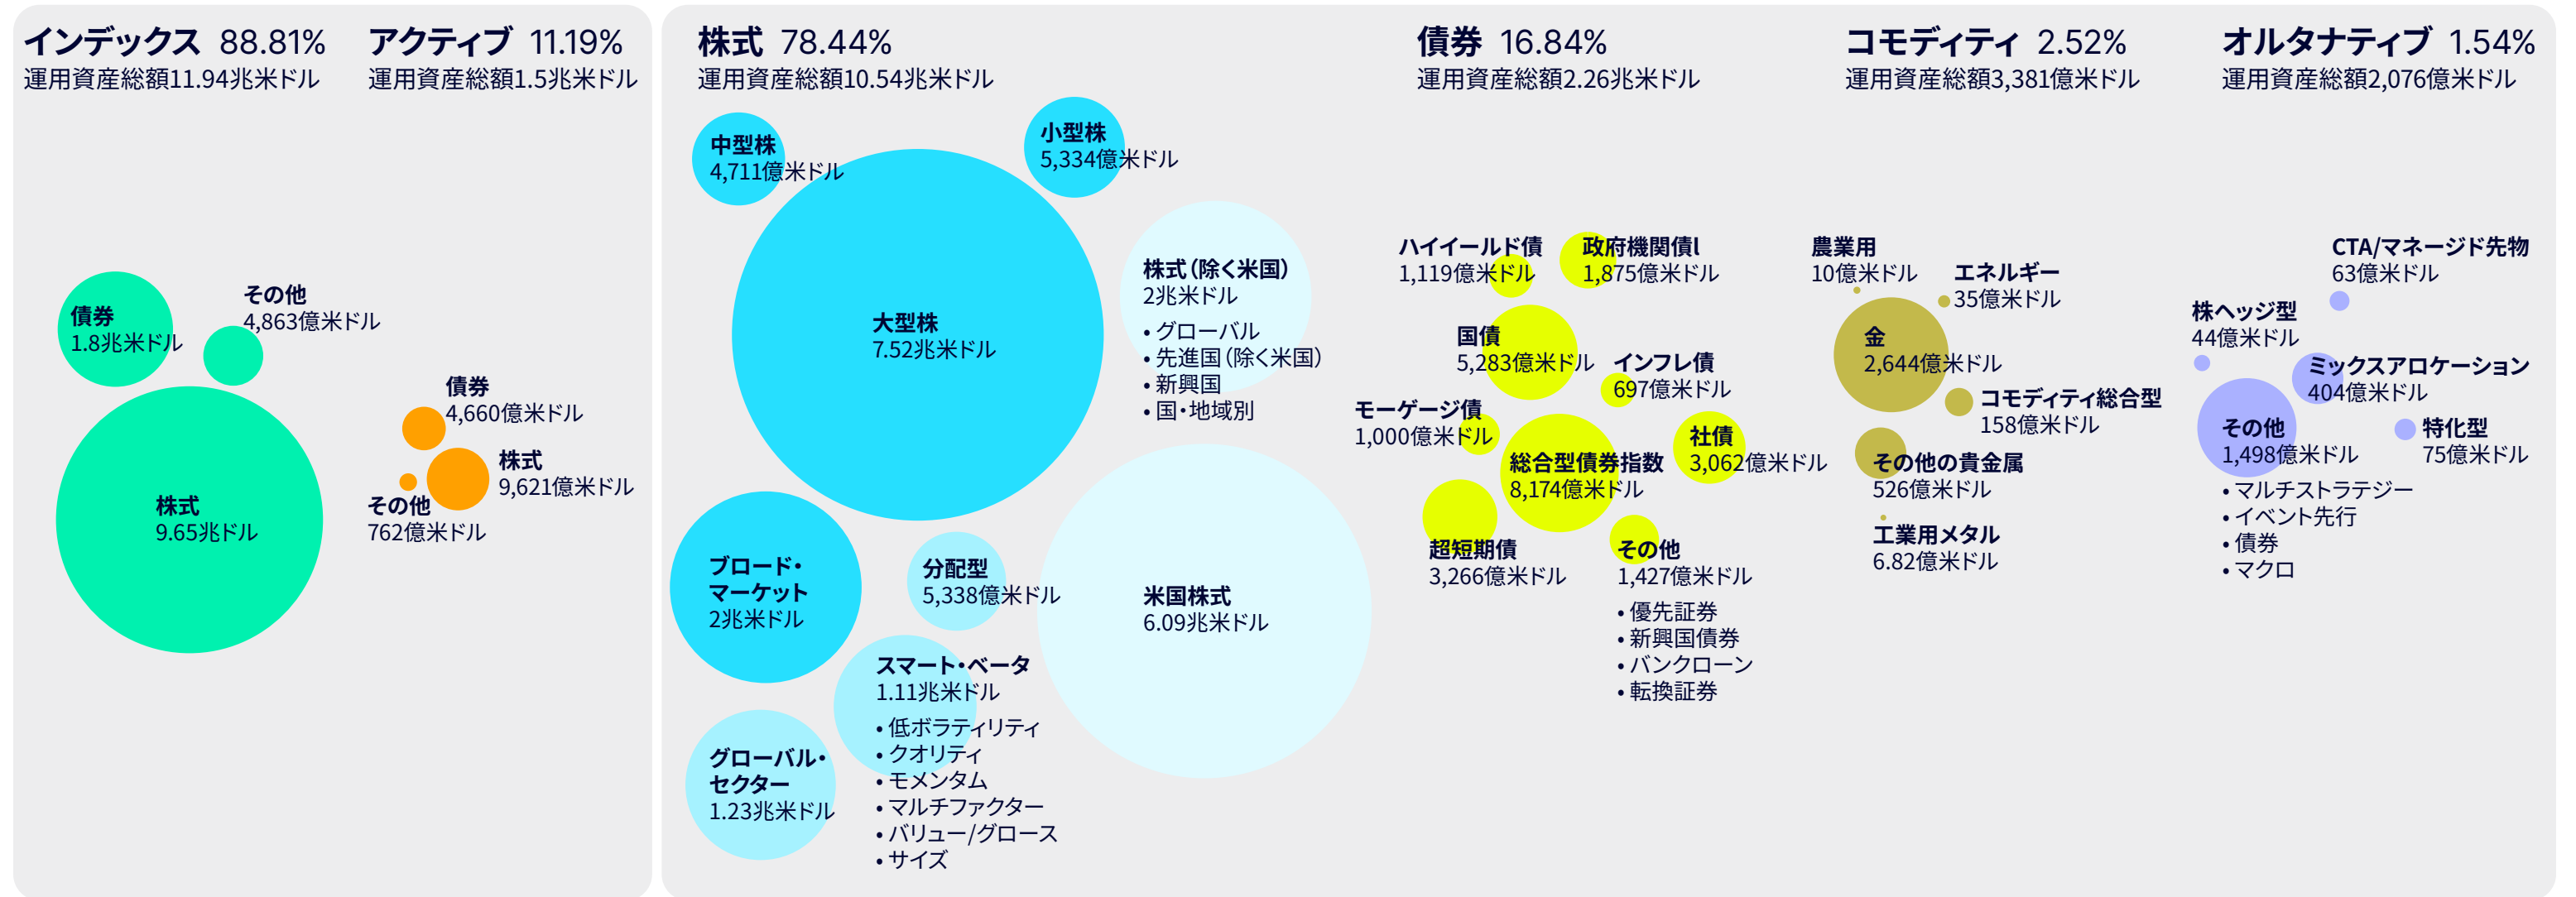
インデックス 88.81%
運用資産総額11.94兆米ドル

アクティブ 11.19%
運用資産総額1.5兆米ドル

債券
1.8兆米ドル

その他
4,863億米ドル

株式
9.65兆米ドル

債券
4,660億米ドル

株式
9,621億米ドル

その他
762億米ドル

株式 78.44%
運用資産総額10.54兆米ドル

中型株
4,711億米ドル

小型株
5,334億米ドル

大型株
7.52兆米ドル

株式(除く米国)
2兆米ドル
• グローバル
• 先進国(除く米国)
• 新興国
• 国・地域別

ブロード・マーケット
2兆米ドル

分配型
5,338億米ドル

米国株式
6.09兆米ドル

スマート・ベータ
1.11兆米ドル
• 低ボラティリティ
• クオリティ
• モメンタム
• マルチファクター
• バリュー/グロース
• サイズ

グローバル・セクター
1.23兆米ドル

債券 16.84%
運用資産総額2.26兆米ドル

ハイイールド債
1,119億米ドル

政府機関債
1,875億米ドル

国債
5,283億米ドル

インフレ債
697億米ドル

モーゲージ債
1,000億米ドル

社債
3,062億米ドル

総合型債券指数
8,174億米ドル

超短期債
3,266億米ドル

その他
1,427億米ドル
• 優先証券
• 新興国債券
• バンクローン
• 転換証券

コモディティ 2.52%
運用資産総額3,381億米ドル

農業用
10億米ドル

エネルギー
35億米ドル

金
2,644億米ドル

コモディティ総合型
158億米ドル

その他の貴金属
526億米ドル

工業用メタル
6.82億米ドル

オルタナティブ 1.54%
運用資産総額2,076億米ドル

CTA/マネージド先物
63億米ドル

株ヘッジ型
44億米ドル

ミックスアロケーション
404億米ドル

その他
1,498億米ドル
• マルチストラテジー
• イベント先行
• 債券
• マクロ

特化型
75億米ドル